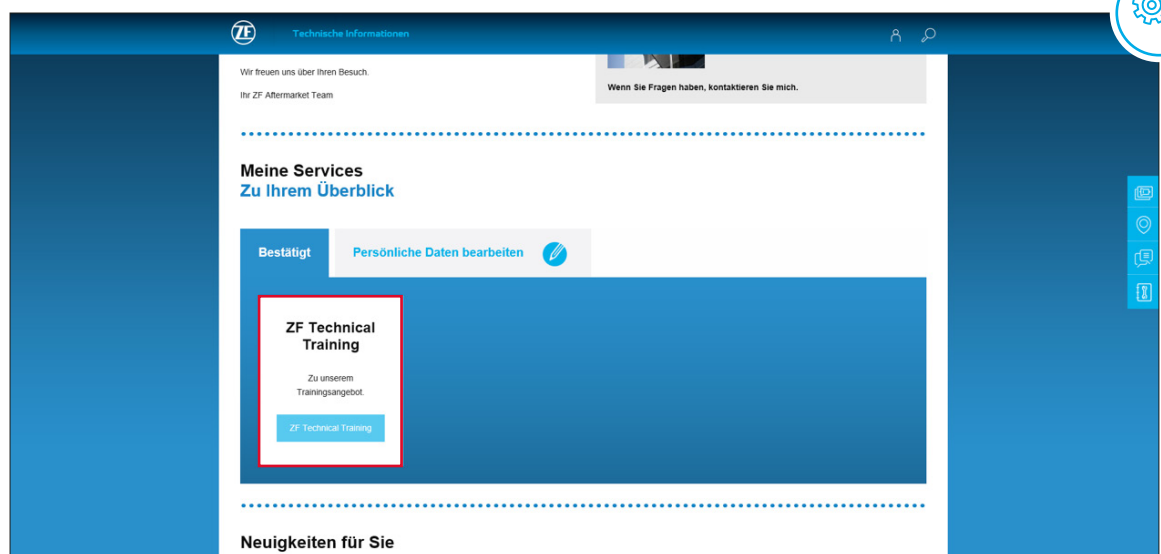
ZF Technische Informationen

Wir freuen uns über Ihren Besuch.

Ihr ZF Aftermarket Team

Wenn Sie Fragen haben, kontaktieren Sie mich.

Meine Services
Zu Ihrem Überblick

Bestätigt

Persönliche Daten bearbeiten

ZF Technical Training

Zu unserem Trainingsangebot.

ZF Technical Training

Neuigkeiten für Sie